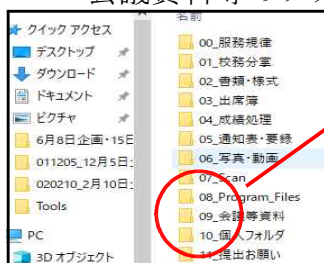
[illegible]議資料等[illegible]

クイック アクセス
デスクトップ
ダウンロード
ドキュメント
ピクチャ
6月8日企画・15日
011205_12月5日
020210_2月10日
Tools
PC
3D オブジェクト

名前
00_服務規律
01_校務分掌
02_書類・様式
03_出席簿
04_成績処理
05_通知表・要録
06_写真・動画
07_Scan
08_Program_Files
09_会議等資料
10_個人フォルダ
11_提出お願い